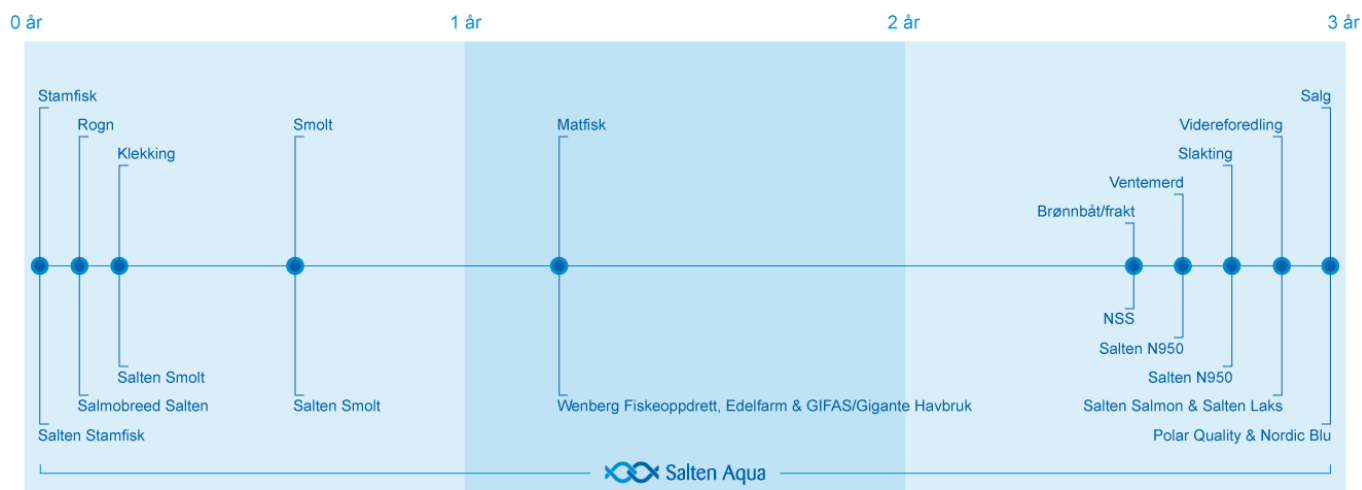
0 år
1 år
2 år
3 år

Stamfisk
Rogn
Klekking
Smolt
Matfisk
Brønnbåt/frakt
Ventemerd
Slakting
Videreforedling
Salg

NSS
Salten N950
Salten N950
Salten Salmon & Salten Laks
Polar Quality & Nordic Blu

Salten Smolt
Salmobreed Salten
Salten Stamfisk
Salten Smolt
Wenberg Fiskeoppdrett, Edelfarm & GIFAS/Gigante Havbruk

Salten Aqua